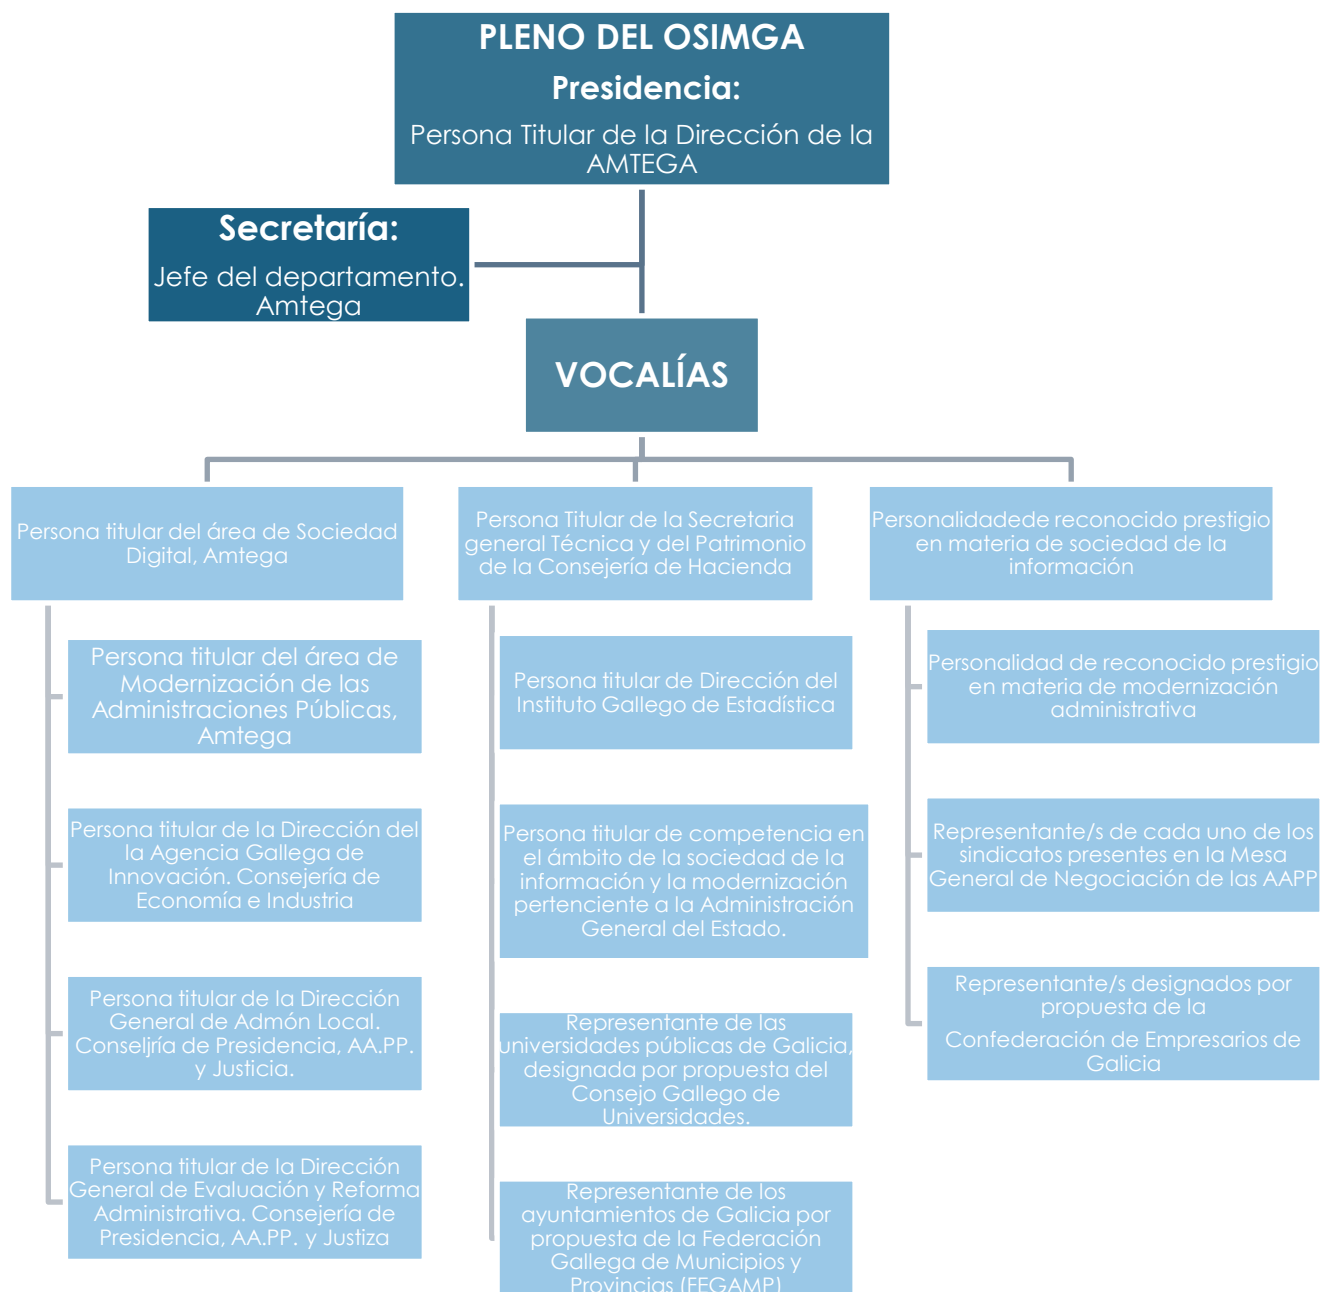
PLENO DEL OSIMGA
Presidencia:
Persona Titular de la Dirección de la AMTEGA

Secretaría:
Jefe del departamento. Amtega

VOCALÍAS

Persona titular del área de Sociedad Digital, Amtega

Persona titular del área de Modernización de las Administraciones Públicas, Amtega

Persona titular de la Dirección del la Agencia Gallega de Innovación. Consejería de Economía e Industria

Persona titular de la Dirección General de Admón Local. Conseljría de Presidencia, AA.PP. y Justicia.

Persona titular de la Dirección General de Evaluación y Reforma Administrativa. Consejería de Presidencia, AA.PP. y Justiza

Persona Titular de la Secretaria general Técnica y del Patrimonio de la Consejería de Hacienda

Persona titular de Dirección del Instituto Gallego de Estadística

Persona titular de competencia en el ámbito de la sociedad de la información y la modernización pertenciente a la Administración General del Estado.

Representante de las universidades públicas de Galicia, designada por propuesta del Consejo Gallego de Universidades.

Representante de los ayuntamientos de Galicia por propuesta de la Federación Gallega de Municipios y Provincias (FEGAMP)

Personalidadede reconocido prestigio en materia de sociedad de la información

Personalidad de reconocido prestigio en materia de modernización administrativa

Representante/s de cada uno de los sindicatos presentes en la Mesa General de Negociación de las AAPP

Representante/s designados por propuesta de la Confederación de Empresarios de Galicia